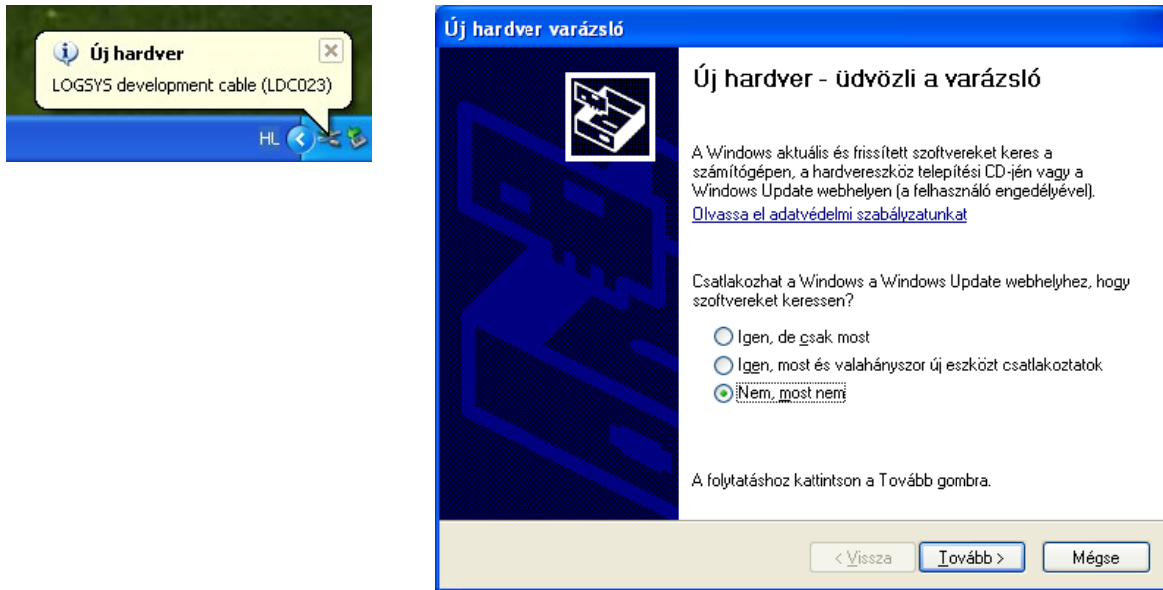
Új hardver
LOGSYS development cable (LDC023)

HL

Új hardver varázsló

Új hardver - üdvözli a varázsló

A Windows aktuális és frissített szoftvereket keres a számítógépen, a hardvereszköz telepítési CD-jén vagy a Windows Update webhelyen (a felhasználó engedélyével).

Olvassa el adatvédelmi szabályzatunkat

Csatlakozhat a Windows a Windows Update webhelyhez, hogy szoftvereket keressen?

Igen, de csak most

Igen, most és valahányszor új eszközt csatlakoztatok

Nem, most nem

A folytatáshoz kattintson a Tovább gombra.

< Vissza

Tovább >

Mégse